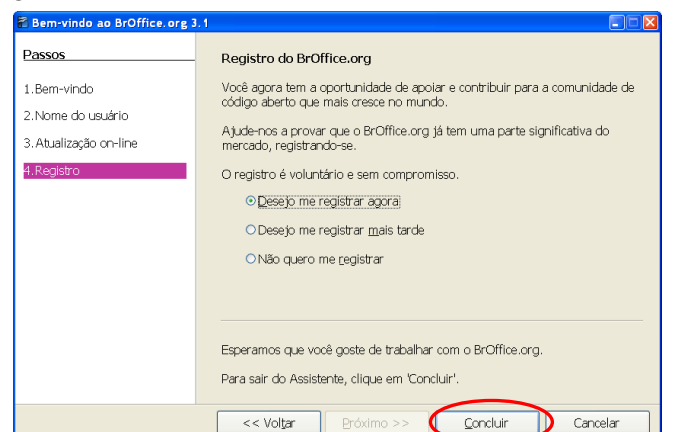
Bem-vindo ao BrOffice.org 3.1

Passos

1.Bem-vindo

2.Nome do usuário

3.Atualização on-line

4.Registro

Registro do BrOffice.org

Você agora tem a oportunidade de apoiar e contribuir para a comunidade de código aberto que mais cresce no mundo.

Ajude-nos a provar que o BrOffice.org já tem uma parte significativa do mercado, registrando-se.

O registro é voluntário e sem compromisso.

Desejo me registrar agora

Desejo me registrar mais tarde

Não quero me registrar

Esperamos que você goste de trabalhar com o BrOffice.org.

Para sair do Assistente, clique em 'Concluir'.

<< Voltar

Próximo >>

Concluir

Cancelar